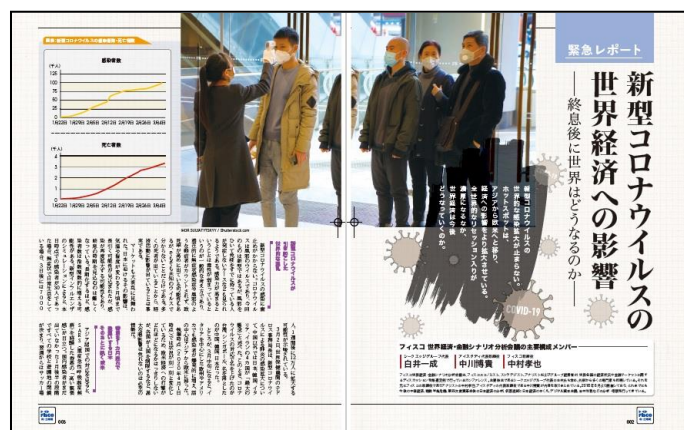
緊急レポート

新型コロナウイルスの世界経済への影響

―終息後に世界はどうなるのか―

新型コロナウイルスの感染拡大が止まらない。ホットスポットは、アジアから欧米へと移り、経済への影響をより拡大させている。コロナ・リセッションよりも深刻になりかねない世界経済は今後どうなっていくのか。

COVID-19

フィスコ 世界経済・金融シナリオ分析会議の主要構成メンバー

白井一成

中川博貴

中村孝也

感染者数

死亡者数

(千人)

(千人)

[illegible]

Fisco

Fisco